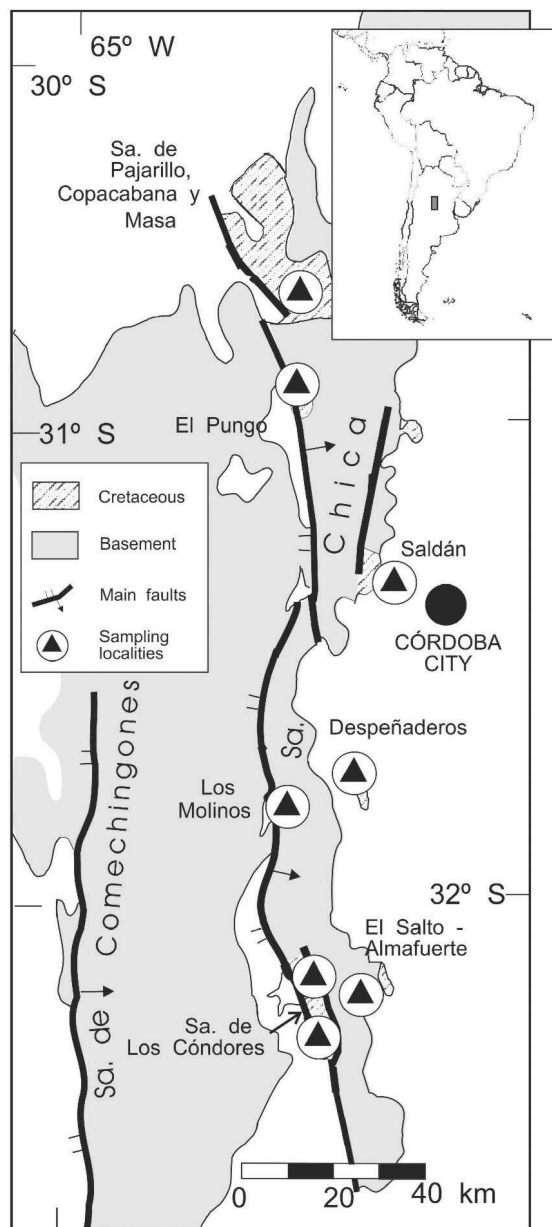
65º W
30º S

Sa. de Pajarillo, Copacabana y Masa

31º S

El Pungo

Chica

Cretaceous

Basement

Main faults

Sampling localities

Saldán

CÓRDOBA CITY

Sa. de Comechingones

Sa.

Despeñaderos

Los Molinos

32º S

El Salto - Almafuerte

Sa. de Los Cóndores

0 20 40 km